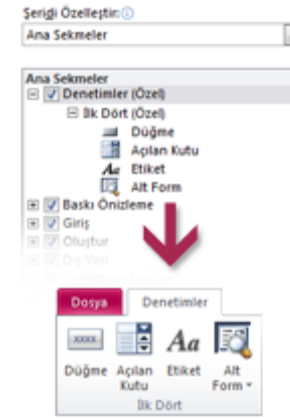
Şeridi Özelleştir:

Ana Sekmeler

Ana Sekmeler

Denetimler (Özel)

İlk Dört (Özel)

Düğme

Açılan Kutu

Etiket

Alt Form

Baskı Önizleme

Giriş

Oluştur

Dış Veri

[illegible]

Dosya

Denetimler

xxxx

Düğme

Açılan Kutu

Aa

Etiket

Alt Form

İlk Dört